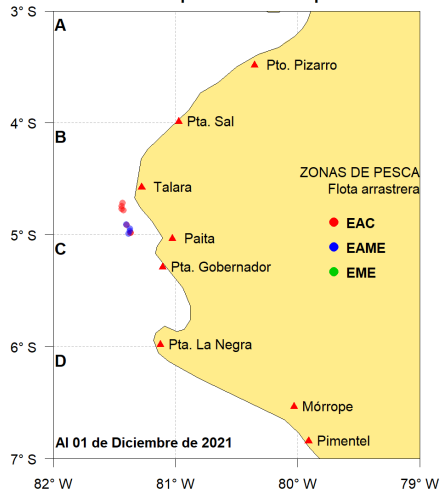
3° S
4° S
5° S
6° S
7° S

A
B
C
D

Pto. Pizarro
Pta. Sal
Talara
Paita
Pta. Gobernador
Pta. La Negra
Mórrope
Pimentel

ZONAS DE PESCA
Flota arrastrera
EAC
EAME
EME

Al 01 de Diciembre de 2021

82° W
81° W
80° W
79° W